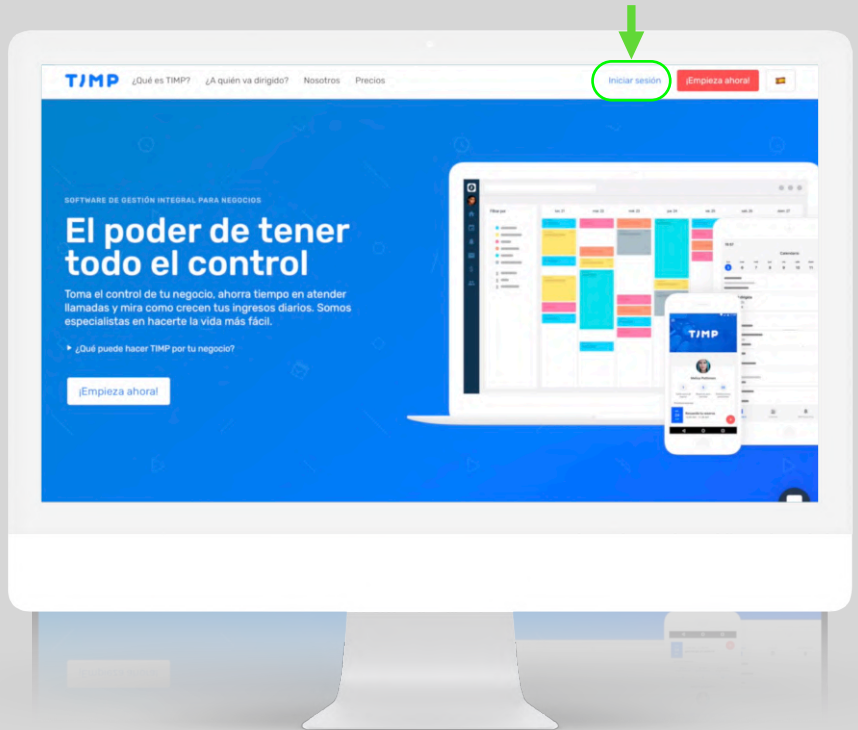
TIMP ¿Qué es TIMP? ¿A quién va dirigido? Nosotros Precios

Iniciar sesión ¡Empieza ahora!

SOFTWARE DE GESTIÓN INTEGRAL PARA NEGOCIOS

El poder de tener todo el control

Toma el control de tu negocio, ahorra tiempo en atender llamadas y mira como crecen tus ingresos diarios. Somos especialistas en hacerte la vida más fácil.

▸ ¿Qué puede hacer TIMP por tu negocio?

¡Empieza ahora!

TIMP